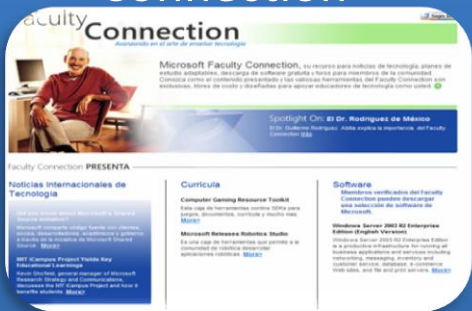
Connection

Faculty Connection

Avanzando en el arte de enseñar tecnología

Microsoft Faculty Connection, su recurso para noticias de tecnología, planes de estudio adaptables, descarga de software gratuita y foros para miembros de la comunidad. Conozca como el contenido presentado y las valiosas herramientas del Faculty Connection son exclusivas, libres de costo y diseñadas para apoyar educadores de tecnología como usted.

Spotlight On: El Dr. Rodriguez de México

El Dr. Guillermo Rodriguez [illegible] explica la importancia del Faculty Connection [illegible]

Faculty Connection PRESENTA

Noticias Internacionales de Tecnología

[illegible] Microsoft's Shared Source Initiative?

Microsoft comparte código fuente con clientes, socios, desarrolladores, académicos y gobierno a través de la Iniciativa de Microsoft Shared Source. More>

MIT iCampus Project Yields Key Educational Learnings

Kevin Schofield, general manager of Microsoft Research Strategy and Communications, discusses the MIT Campus Project and how it benefits students. More>

Curricula

Computer Gaming Resource Toolkit

Esta caja de herramientas contiene SDKs para juegos, documentos, currícula y mucho más. More>

Microsoft Releases Robotics Studio

Es una caja de herramientas que permite a la comunidad de robótica desarrollar aplicaciones robóticas. More>

Software

Miembros verificados del Faculty Connection pueden descargar una selección de software de Microsoft.

Windows Server 2003 R2 Enterprise Edition (English Version)

Windows Server 2003 R2 Enterprise Edition is a productive infrastructure for running all business applications and services including networking, messaging, inventory and customer service, database, e-commerce Web sites, and file and print servers. More>